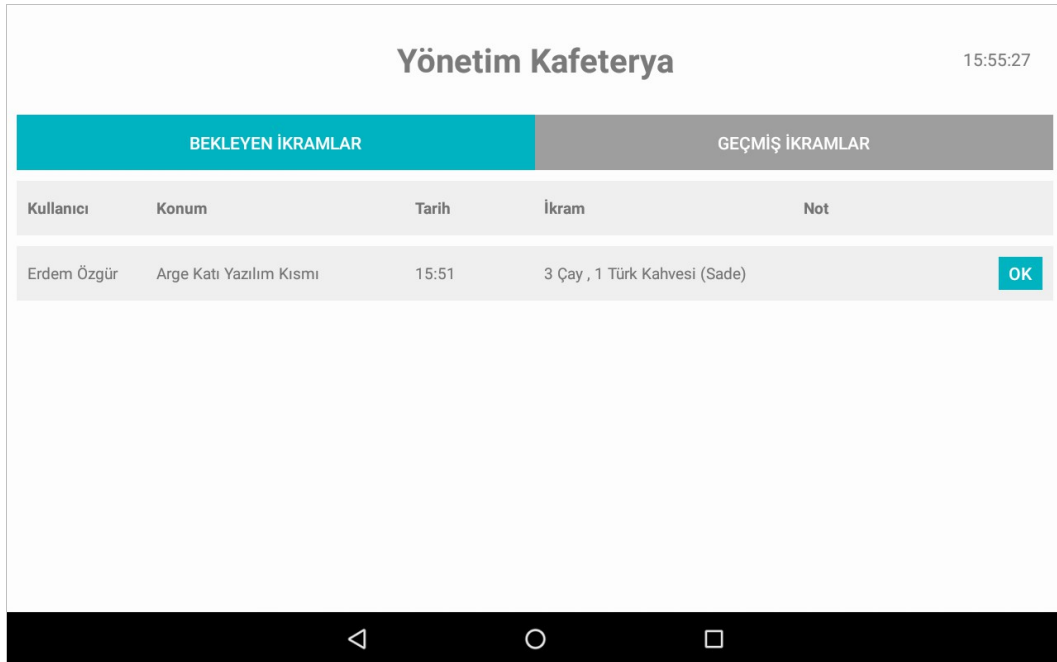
Yönetim Kafeterya

15:55:27

BEKLEYEN İKRAMLAR

GEÇMİŞ İKRAMLAR

| Kullanıcı | Konum | Tarih | İkram | Not | |
|---|---|---|---|---|---|
| Erdem Özgür | Arge Katı Yazılım Kısmı | 15:51 | 3 Çay , 1 Türk Kahvesi (Sade) | | OK |